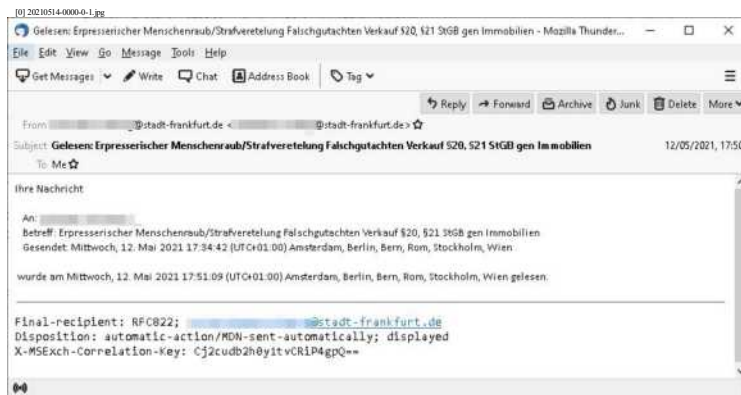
[0] 20210514-0000-0-1.jpg

Gelesen: Erpresserischer Menschenraub/Strafveretelung Falschgutachten Verkauf §20, §21 StGB gen Immobilien - Mozilla Thunder...

File Edit View Go Message Tools Help

Get Messages Write Chat Address Book Tag

Reply Forward Archive Junk Delete More

From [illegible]@stadt-frankfurt.de <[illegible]@stadt-frankfurt.de>

Subject Gelesen: Erpresserischer Menschenraub/Strafveretelung Falschgutachten Verkauf §20, §21 StGB gen Immobilien 12/05/2021, 17:50

To Me

Ihre Nachricht

An: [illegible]
Betreff: Erpresserischer Menschenraub/Strafveretelung Falschgutachten Verkauf §20, §21 StGB gen Immobilien
Gesendet: Mittwoch, 12. Mai 2021 17:34:42 (UTC+01:00) Amsterdam, Berlin, Bern, Rom, Stockholm, Wien

wurde am Mittwoch, 12. Mai 2021 17:51:09 (UTC+01:00) Amsterdam, Berlin, Bern, Rom, Stockholm, Wien gelesen.

Final-recipient: RFC822; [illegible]@stadt-frankfurt.de
Disposition: automatic-action/MDN-sent-automatically; displayed
X-MSExch-Correlation-Key: Cj2cudb2h0y1tvCRiP4gpQ==